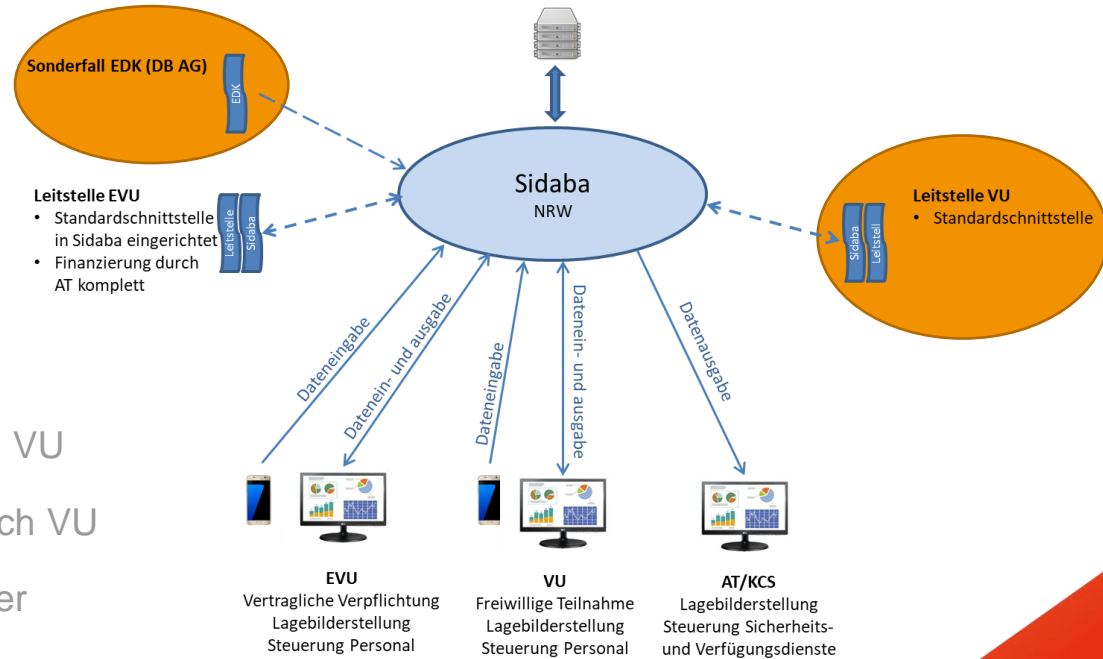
Sonderfall EDK (DB AG)

EDK

Sidaba

NRW

Leitstelle EVU

- Standardschnittstelle in Sidaba eingerichtet
- Finanzierung durch AT komplett

Leitstelle

Sidaba

Leitstelle VU

- Standardschnittstelle

Sidaba

Leitstel

Dateneingabe

Datenein- und ausgabe

Dateneingabe

Datenein- und ausgabe

Datenausgabe

VU

ch VU

er

EVU
Vertragliche Verpflichtung
Lagebilderstellung
Steuerung Personal

VU
Freiwillige Teilnahme
Lagebilderstellung
Steuerung Personal

AT/KCS
Lagebilderstellung
Steuerung Sicherheits- und Verfügungsdienste